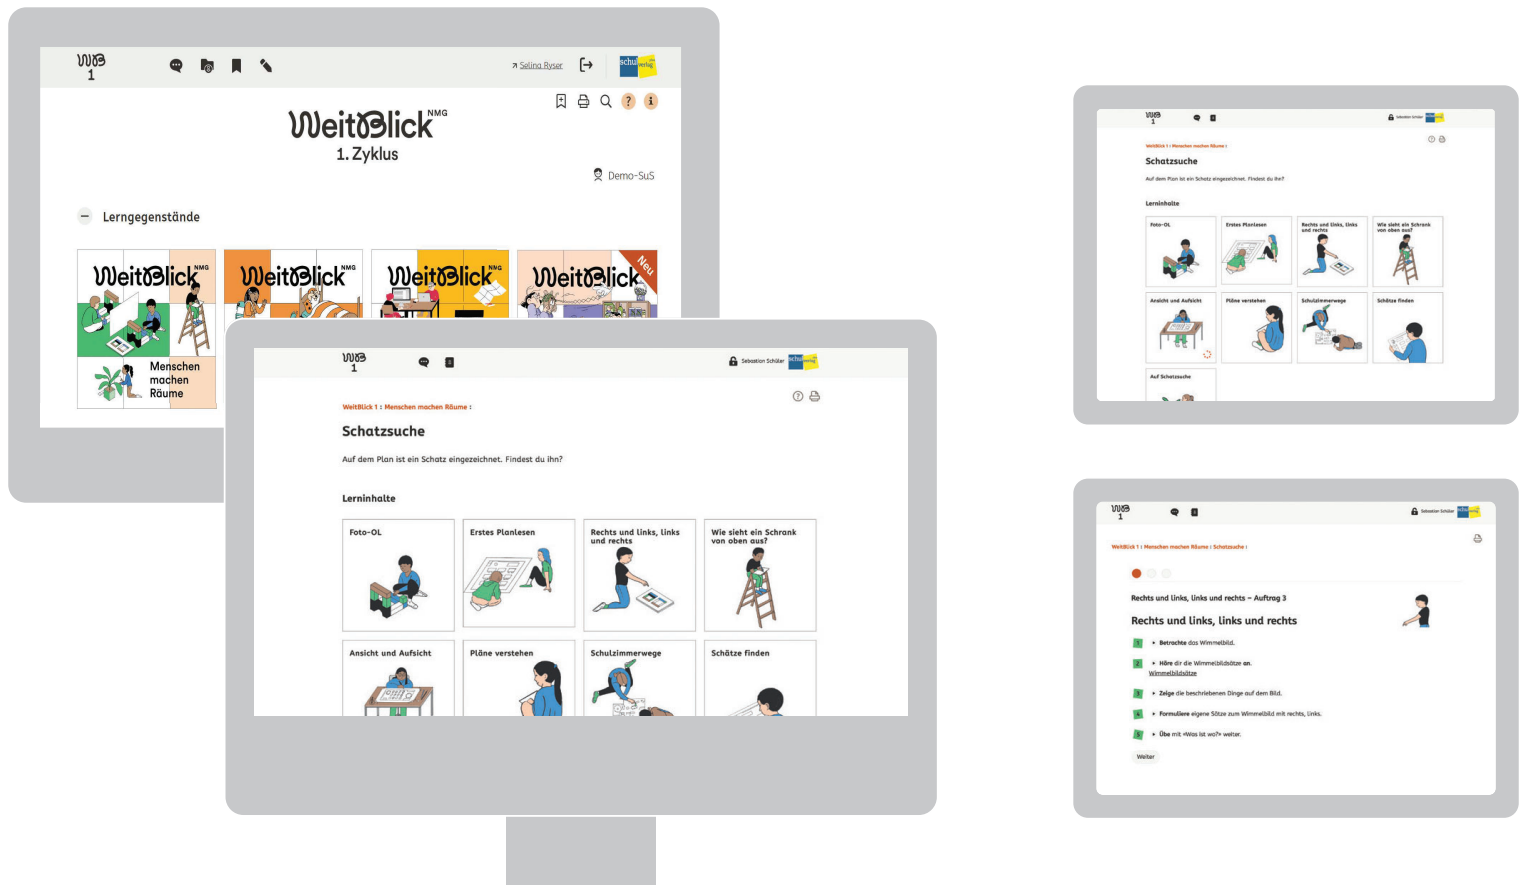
WB
1

Selina Ryser

schulverlag

WeitBlick NMG
1. Zyklus

Demo-SuS

Lerngegenstände

WeitBlick NMG
Menschen machen Räume

WeitBlick NMG

WeitBlick NMG

WeitBlick
Neu

WB
1

Sebastian Schüler

schulverlag

WeitBlick 1 : Menschen machen Räume :

Schatzsuche

Auf dem Plan ist ein Schatz eingezeichnet. Findest du ihn?

Lerninhalte

Foto-OL

Erstes Planlesen

Rechts und links, links und rechts

Wie sieht ein Schrank von oben aus?

Ansicht und Aufsicht

Pläne verstehen

Schulzimmerwege

Schätze finden

WB
1

Sebastian Schüler

WeitBlick 1 : Menschen machen Räume :

Schatzsuche

Auf dem Plan ist ein Schatz eingezeichnet. Findest du ihn?

Lerninhalte

Foto-OL

Erstes Planlesen

Rechts und links, links und rechts

Wie sieht ein Schrank von oben aus?

Ansicht und Aufsicht

Pläne verstehen

Schulzimmerwege

Schätze finden

Auf Schatzsuche

WB
1

Sebastian Schüler

WeitBlick 1 : Menschen machen Räume : Schatzsuche :

Rechts und links, links und rechts – Auftrag 3

Rechts und links, links und rechts

1 ▸ Betrachte das Wimmelbild.

2 ▸ Höre dir die Wimmelbildsätze an.
Wimmelbildsätze

3 ▸ Zeige die beschriebenen Dinge auf dem Bild.

4 ▸ Formuliere eigene Sätze zum Wimmelbild mit rechts, links.

5 ▸ Übe mit «Was ist wo?» weiter.

Weiter